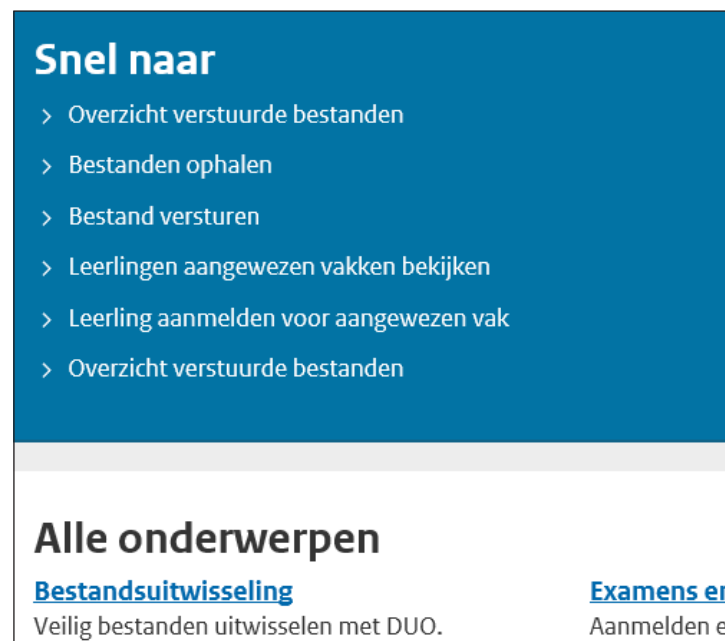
Snel naar

> Overzicht verstuurde bestanden

> Bestanden ophalen

> Bestand versturen

> Leerlingen aangewezen vakken bekijken

> Leerling aanmelden voor aangewezen vak

> Overzicht verstuurde bestanden

Alle onderwerpen

Bestandsuitwisseling
Veilig bestanden uitwisselen met DUO.

Examens e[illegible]
Aanmelden e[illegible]